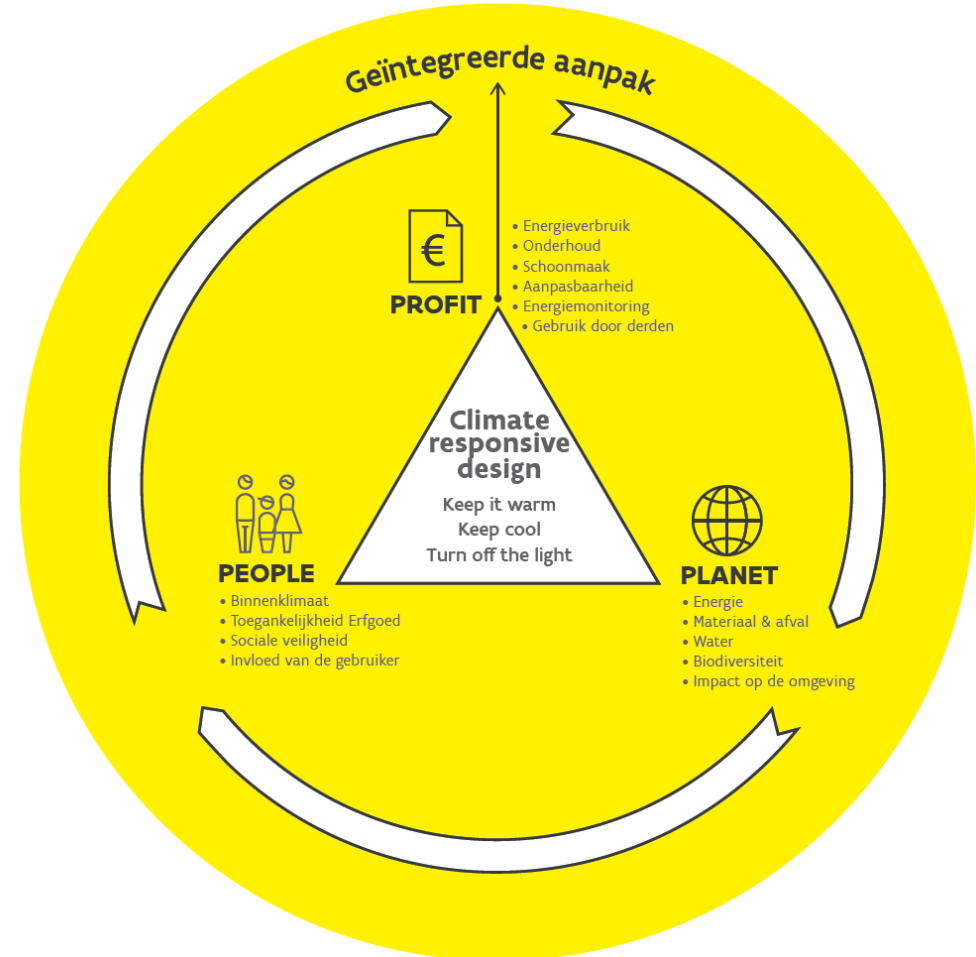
Geïntegreerde aanpak

€

PROFIT

• Energieverbruik
• Onderhoud
• Schoonmaak
• Aanpasbaarheid
• Energiemonitoring
• Gebruik door derden

Climate responsive design

Keep it warm
Keep cool
Turn off the light

PEOPLE

• Binnenklimaat
• Toegankelijkheid Erfgoed
• Sociale veiligheid
• Invloed van de gebruiker

PLANET

• Energie
• Materiaal & afval
• Water
• Biodiversiteit
• Impact op de omgeving